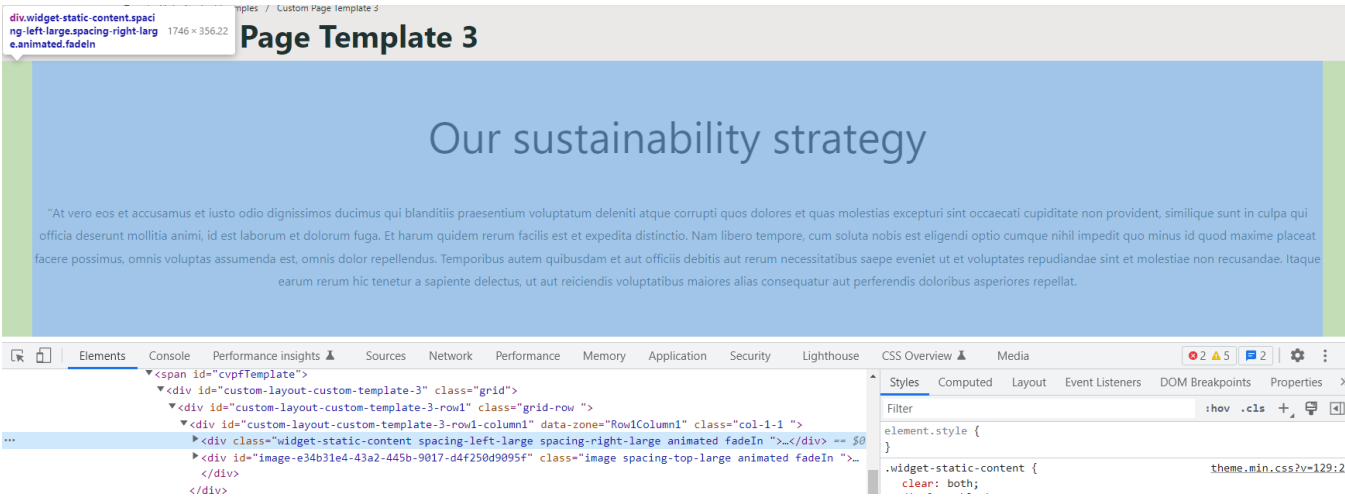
div.widget-static-content.spacing-left-large.spacing-right-large.animated.fadeIn 1746 × 356.22

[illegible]mples / Custom Page Template 3

Page Template 3

Our sustainability strategy

"At vero eos et accusamus et iusto odio dignissimos ducimus qui blanditiis praesentium voluptatum deleniti atque corrupti quos dolores et quas molestias excepturi sint occaecati cupiditate non provident, similique sunt in culpa qui officia deserunt mollitia animi, id est laborum et dolorum fuga. Et harum quidem rerum facilis est et expedita distinctio. Nam libero tempore, cum soluta nobis est eligendi optio cumque nihil impedit quo minus id quod maxime placeat facere possimus, omnis voluptas assumenda est, omnis dolor repellendus. Temporibus autem quibusdam et aut officiis debitis aut rerum necessitatibus saepe eveniet ut et voluptates repudiandae sint et molestiae non recusandae. Itaque earum rerum hic tenetur a sapiente delectus, ut aut reiciendis voluptatibus maiores alias consequatur aut perferendis doloribus asperiores repellat.

Elements Console Performance insights Sources Network Performance Memory Application Security Lighthouse CSS Overview Media 2 5 2

<span id="cvpfTemplate">
<div id="custom-layout-custom-template-3" class="grid">
<div id="custom-layout-custom-template-3-row1" class="grid-row ">
<div id="custom-layout-custom-template-3-row1-column1" data-zone="Row1Column1" class="col-1-1 ">
<div class="widget-static-content spacing-left-large spacing-right-large animated fadeIn ">…</div> == $0
<div id="image-e34b31e4-43a2-445b-9017-d4f250d9095f" class="image spacing-top-large animated fadeIn ">…
</div>
</div>

Styles Computed Layout Event Listeners DOM Breakpoints Properties
Filter :hov .cls +
element.style {
}
.widget-static-content { theme.min.css?v=129:2
clear: both;